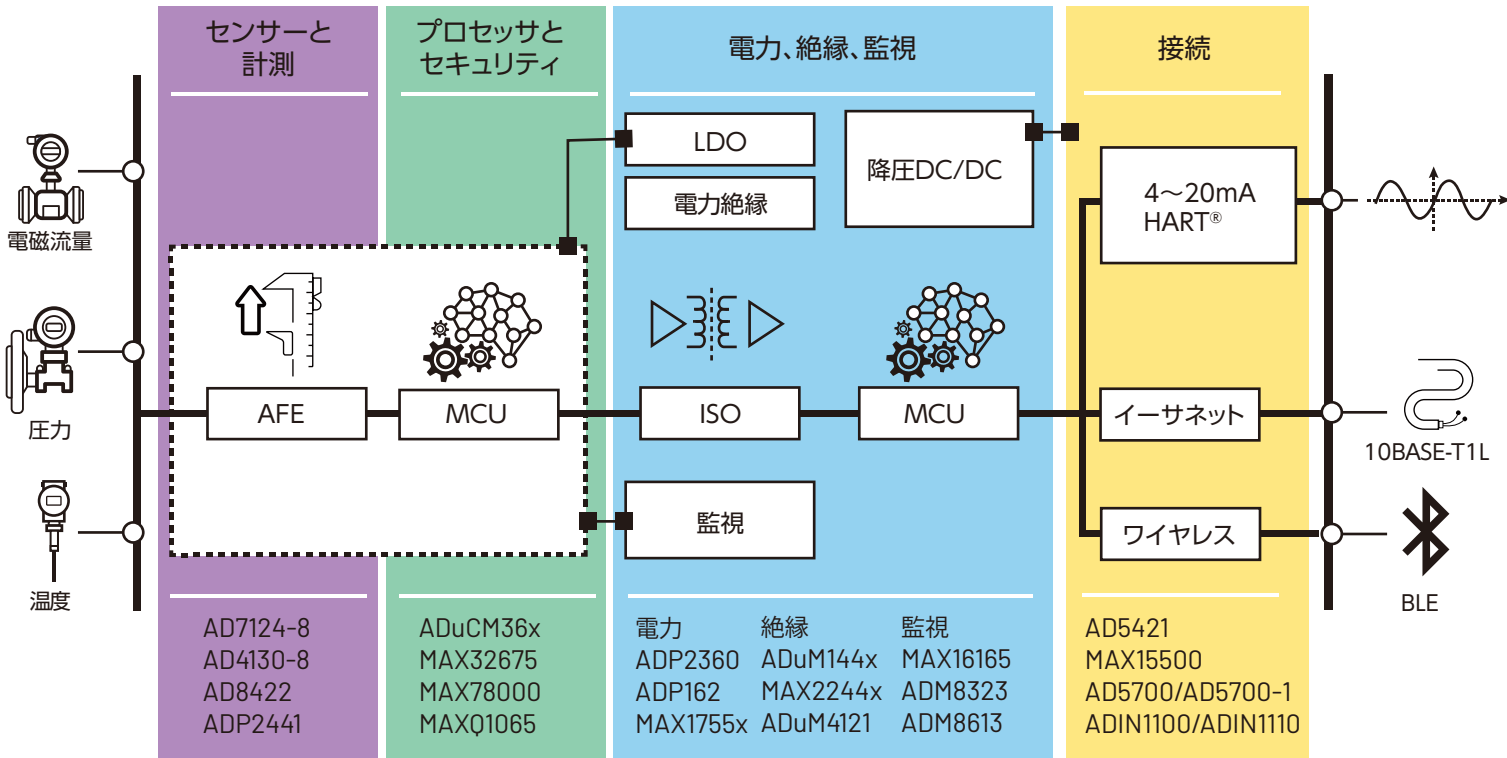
センサーと計測

プロセッサとセキュリティ

電力、絶縁、監視

接続

電磁流量

圧力

温度

LDO

電力絶縁

降圧DC/DC

4～20mA HART®

AFE

MCU

ISO

MCU

イーサネット

10BASE-T1L

監視

ワイヤレス

BLE

AD7124-8
AD4130-8
AD8422
ADP2441

ADuCM36x
MAX32675
MAX78000
MAXQ1065

電力
ADP2360
ADP162
MAX1755x

絶縁
ADuM144x
MAX2244x
ADuM4121

監視
MAX16165
ADM8323
ADM8613

AD5421
MAX15500
AD5700/AD5700-1
ADIN1100/ADIN1110